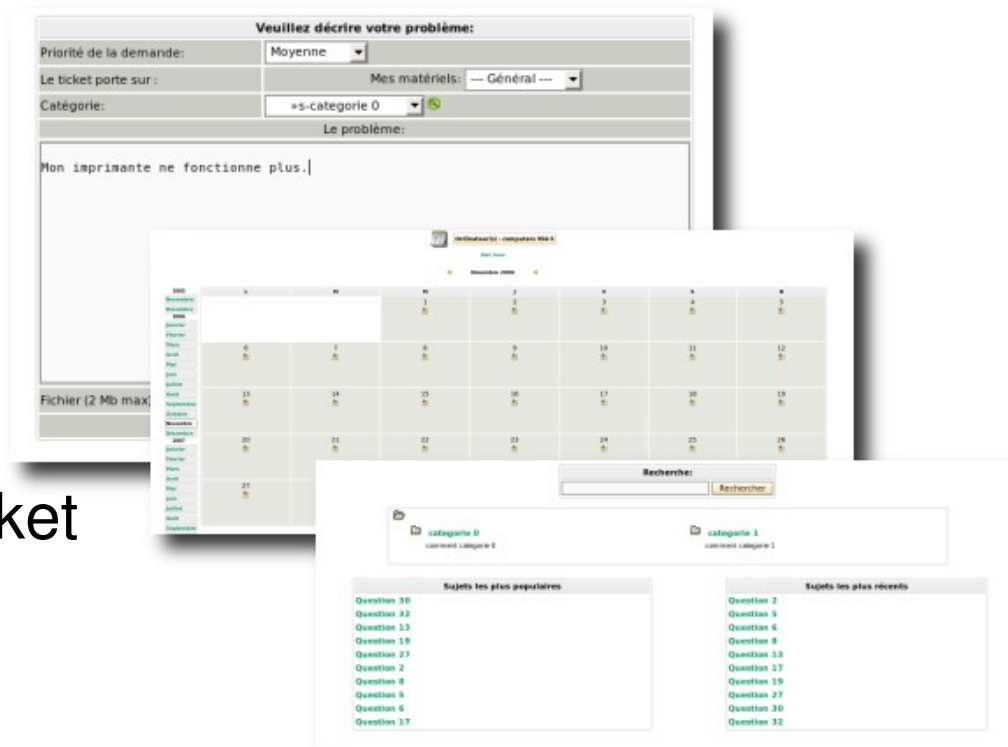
Veuillez décrire votre problème:

Priorité de la demande: Moyenne

Le ticket porte sur : Mes matériels: --- Général ---

Catégorie: »s-categorie 0

Le problème:

Mon imprimante ne fonctionne plus.

Fichier (2 Mb max)

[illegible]

Novembre 2006

| L | M | M | J | V | S | D |
|---|---|---|---|---|---|---|
| | | 1 | 2 | 3 | 4 | 5 |
| 6 | 7 | 8 | 9 | 10 | 11 | 12 |
| 13 | 14 | 15 | 16 | 17 | 18 | 19 |
| 20 | 21 | 22 | 23 | 24 | 25 | 26 |
| 27 | | | | | | |

2005
Novembre
Décembre
2006
Janvier
Février
Mars
Avril
Mai
Juin
Juillet
Août
Septembre
Octobre
Novembre
Décembre
2007
Janvier
Février
Mars
Avril
Mai
Juin
Juillet
Août
Septembre

ket

Recherche:

Rechercher

categorie 0
comment categorie 0

categorie 1
comment categorie 1

Sujets les plus populaires
Question 30
Question 32
Question 13
Question 19
Question 27
Question 2
Question 8
Question 5
Question 6
Question 17

Sujets les plus récents
Question 2
Question 5
Question 6
Question 8
Question 13
Question 17
Question 19
Question 27
Question 30
Question 32